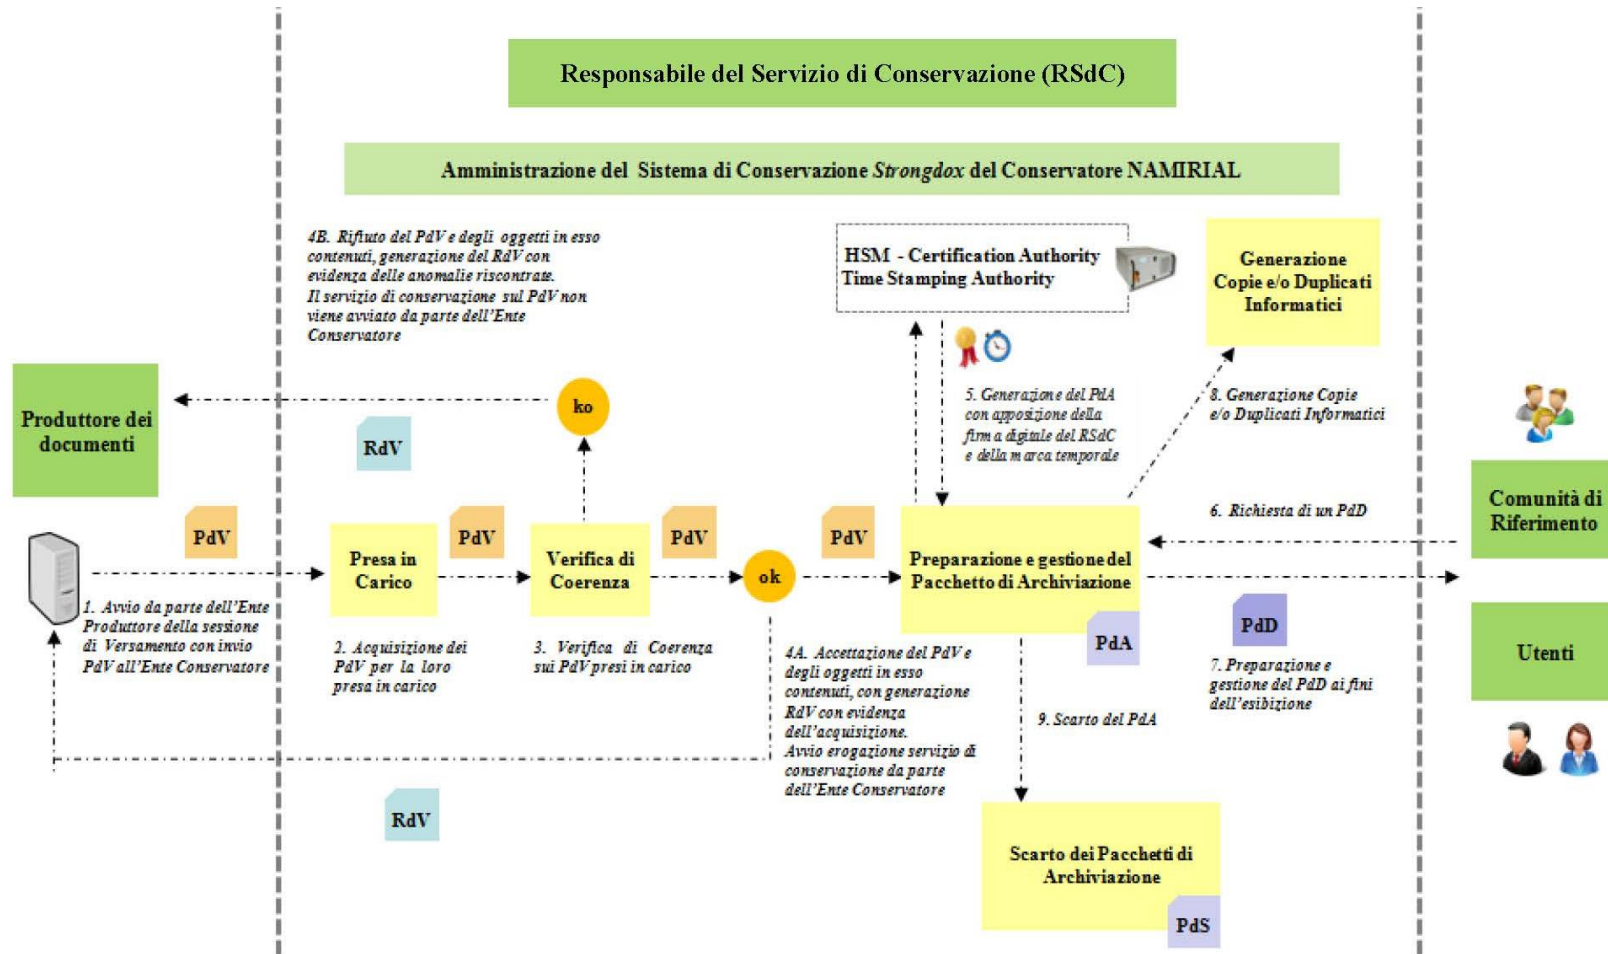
Responsabile del Servizio di Conservazione (RSdC)

Amministrazione del Sistema di Conservazione *Strongdox* del Conservatore NAMIRIAL

4B. Rifiuto del PdV e degli oggetti in esso contenuti, generazione del RdV con evidenza delle anomalie riscontrate. Il servizio di conservazione sul PdV non viene avviato da parte dell'Ente Conservatore

HSM - Certification Authority Time Stamping Authority

Generazione Copie e/o Duplicati Informatici

Produttore dei documenti

ko

RdV

5. Generazione del PdA con apposizione della firma digitale del RSdC e della marca temporale

8. Generazione Copie e/o Duplicati Informatici

PdV

Presa in Carico

PdV

Verifica di Coerenza

PdV

ok

PdV

Preparazione e gestione del Pacchetto di Archiviazione

6. Richiesta di un PdD

Comunità di Riferimento

1. Avvio da parte dell'Ente Produttore della sessione di Versamento con invio PdV all'Ente Conservatore

2. Acquisizione dei PdV per la loro presa in carico

3. Verifica di Coerenza sui PdV presi in carico

4A. Accettazione dei PdV e degli oggetti in esso contenuti, con generazione RdV con evidenza dell'acquisizione. Avvio erogazione servizio di conservazione da parte dell'Ente Conservatore

PdA

PdD

Utenti

7. Preparazione e gestione del PdD ai fini dell'esibizione

9. Scarto del PdA

RdV

Scarto dei Pacchetti di Archiviazione

PdS